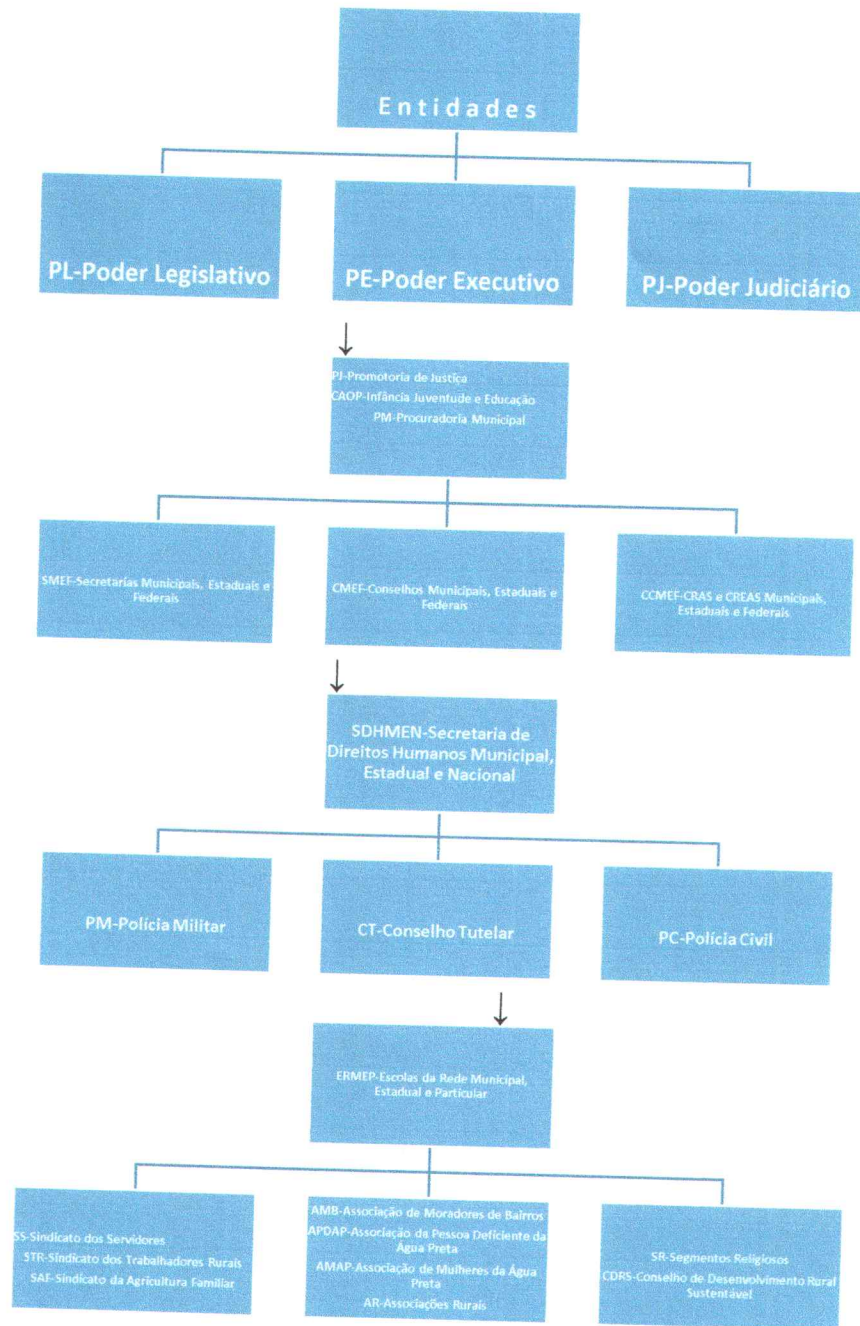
Entidades

PL-Poder Legislativo

PE-Poder Executivo

PJ-Poder Judiciário

PJ-Promotoria de Justiça
CAOP-Infância Juventude e Educação
PM-Procuradoria Municipal

SMEF-Secretarias Municipais, Estaduais e Federais

CMEF-Conselhos Municipais, Estaduais e Federais

CCMEF-CRAS e CREAS Municipais, Estaduais e Federais

SDHMEN-Secretaria de Direitos Humanos Municipal, Estadual e Nacional

PM-Polícia Militar

CT-Conselho Tutelar

PC-Polícia Civil

ERMEP-Escolas da Rede Municipal, Estadual e Particular

SS-Sindicato dos Servidores
STR-Sindicato dos Trabalhadores Rurais
SAF-Sindicato da Agricultura Familiar

AMB-Associação de Moradores de Bairros
APDAP-Associação da Pessoa Deficiente da Água Preta
AMAP-Associação de Mulheres da Água Preta
AR-Associações Rurais

SR-Segmentos Religiosos
CDRS-Conselho de Desenvolvimento Rural Sustentável